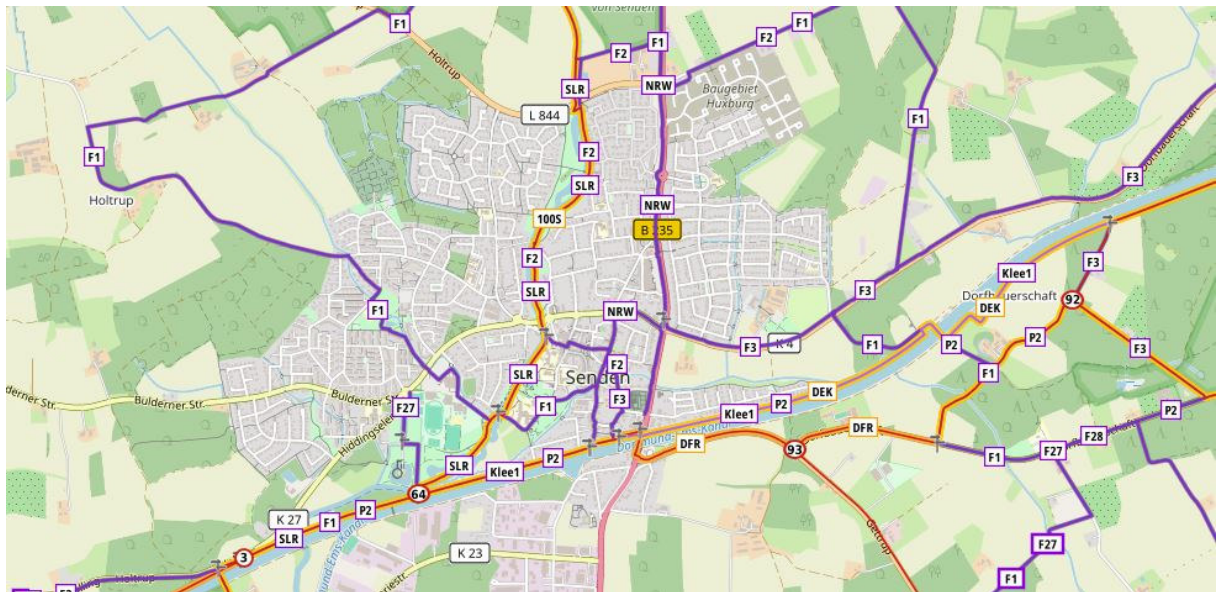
von Senden
F1
F2
F1
F2
F1
Holtrup
SLR
NRW
Baugebiet Huxburg
L 844
F1
F2
SLR
F1
Holtrup
100S
NRW
B 235
F3
F3
Klee1
F2
SLR
F3
Dorfbauerschaft
92
DEK
F1
NRW
F3
K 4
F1
P2
P2
F3
F1
SLR
F2
Senden
Bulderner Str.
Bulderner Str.
F27
F1
F3
DEK
Klee1
P2
P2
DFR
DFR
93
F1
F27
F28
Hiddingsel
SLR
Klee1
P2
64
K 27
F1
P2
SLR
K 23
3
Holtrup
F27
F1